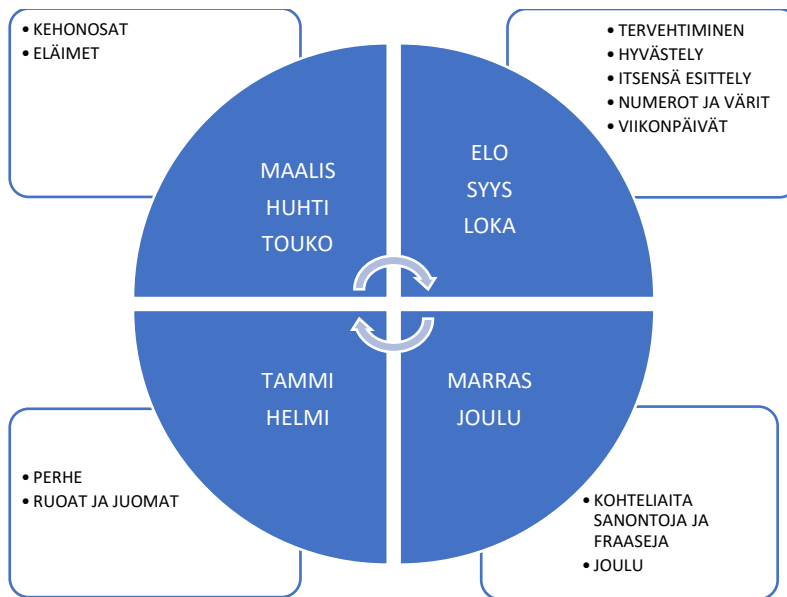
• KEHONOSAT
• ELÄIMET

• TERVEHTIMINEN
• HYVÄSTELY
• ITSENSÄ ESITTELY
• NUMEROT JA VÄRIT
• VIIKONPÄIVÄT

MAALIS
HUHTI
TOUKO

ELO
SYYS
LOKA

TAMMI
HELMI

MARRAS
JOULU

• PERHE
• RUOAT JA JUOMAT

• KOHTELIAITA SANONTOJA JA FRAASEJA
• JOULU